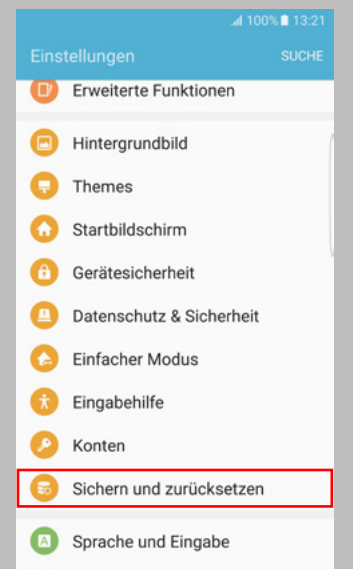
100% 13:21

Einstellungen

SUCHE

Erweiterte Funktionen

Hintergrundbild

Themes

Startbildschirm

Gerätesicherheit

Datenschutz & Sicherheit

Einfacher Modus

Eingabehilfe

Konten

Sichern und zurücksetzen

A

Sprache und Eingabe